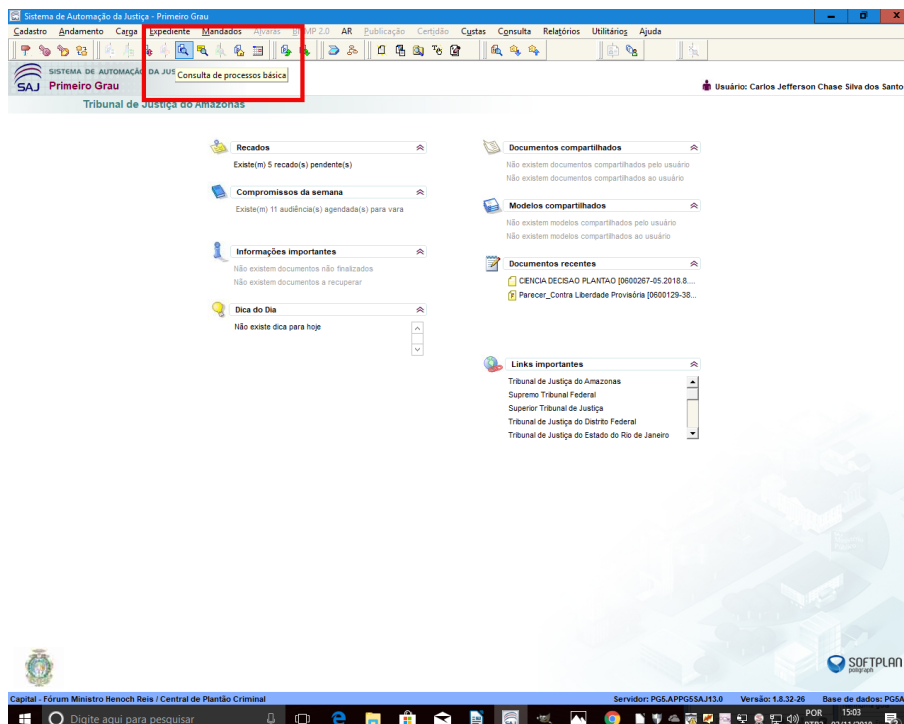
Sistema de Automação da Justiça - Primeiro Grau

Cadastro Andamento Carga Expediente Mandados Alvarás BNMP 2.0 AR Publicação Certidão Custas Consulta Relatórios Utilitários Ajuda

Consulta de processos básica

SISTEMA DE AUTOMAÇÃO DA JUS
SAJ Primeiro Grau
Tribunal de Justiça do Amazonas

Usuário: Carlos Jefferson Chase Silva dos Santo

Recados
Existe(m) 5 recado(s) pendente(s)

Compromissos da semana
Existe(m) 11 audiência(s) agendada(s) para vara

Informações importantes
Não existem documentos não finalizados
Não existem documentos a recuperar

Dica do Dia
Não existe dica para hoje

Documentos compartilhados
Não existem documentos compartilhados pelo usuário
Não existem documentos compartilhados ao usuário

Modelos compartilhados
Não existem modelos compartilhados pelo usuário
Não existem modelos compartilhados ao usuário

Documentos recentes
CIENCIA DECISAO PLANTAO [0600267-05.2018.8....
Parecer_Contra Liberdade Provisória [0600129-38...

Links importantes
Tribunal de Justiça do Amazonas
Supremo Tribunal Federal
Superior Tribunal de Justiça
Tribunal de Justiça do Distrito Federal
Tribunal de Justiça do Estado do Rio de Janeiro

SOFTPLAN

Capital - Fórum Ministro Henoch Reis / Central de Plantão Criminal
Servidor: PG5.APPG5SAJ13.0 Versão: 1.8.32-26 Base de dados: PG5A

Digite aqui para pesquisar
POR PTB2 15:03 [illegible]